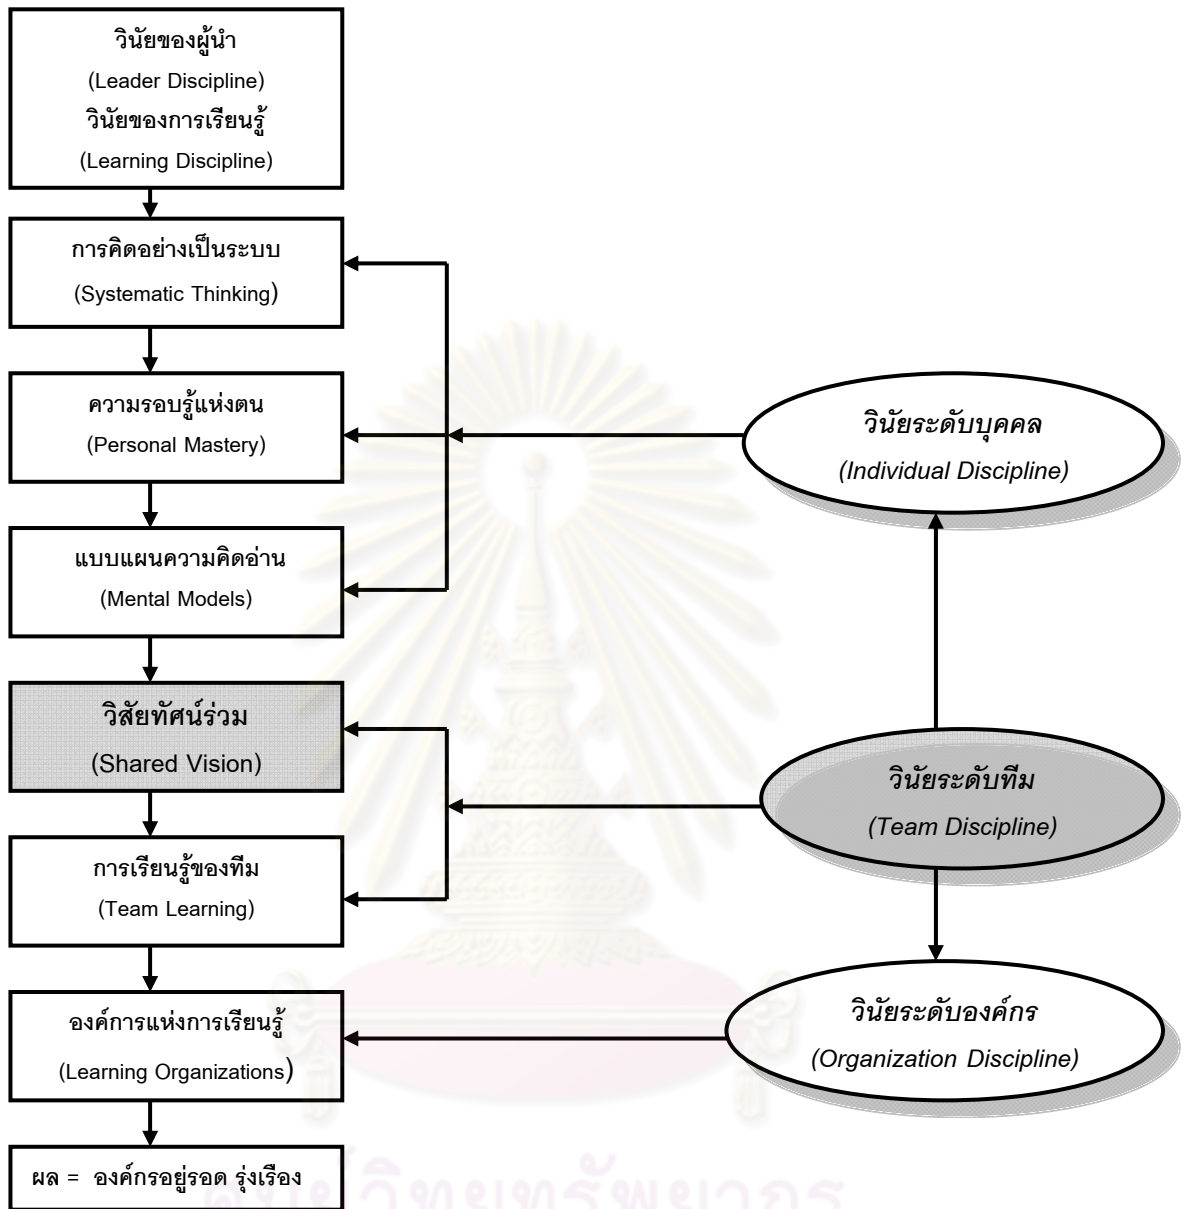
วินัยของผู้นำ
(Leader Discipline)
วินัยของการเรียนรู้
(Learning Discipline)

การคิดอย่างเป็นระบบ
(Systematic Thinking)

ความรอบรู้แห่งตน
(Personal Mastery)

วินัยระดับบุคคล
(Individual Discipline)

แบบแผนความคิดอ่าน
(Mental Models)

วิสัยทัศน์ร่วม
(Shared Vision)

วินัยระดับทีม
(Team Discipline)

การเรียนรู้ของทีม
(Team Learning)

องค์การแห่งการเรียนรู้
(Learning Organizations)

วินัยระดับองค์กร
(Organization Discipline)

ผล = องค์กรอยู่รอด รุ่งเรือง